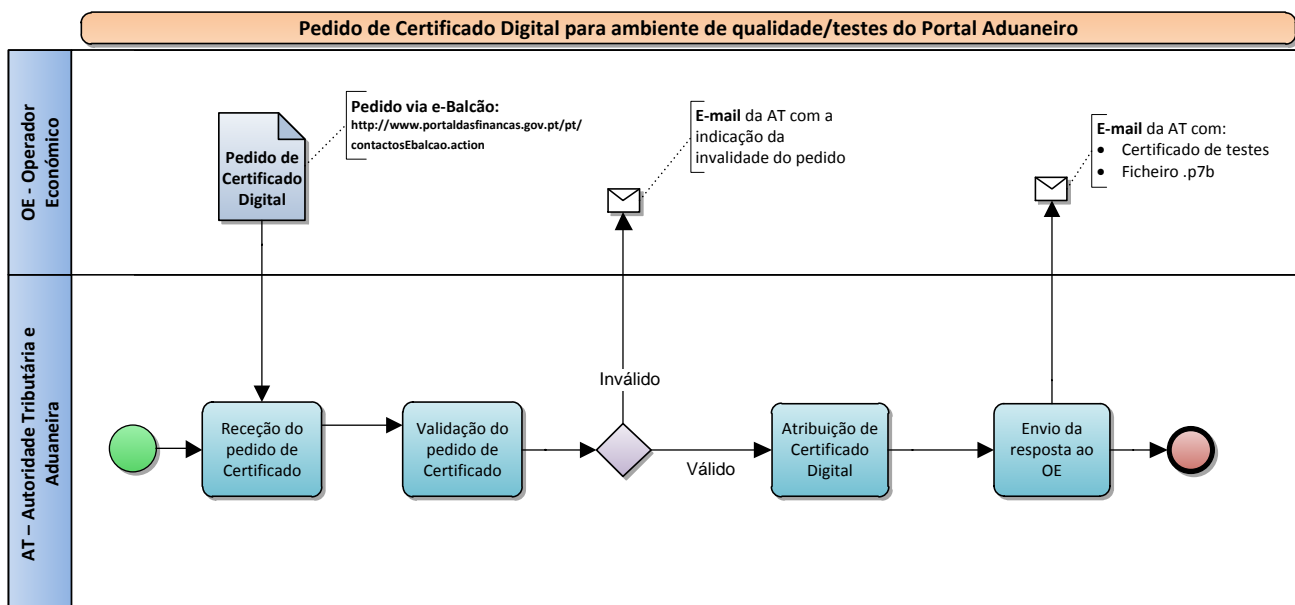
Pedido de Certificado Digital para ambiente de qualidade/testes do Portal Aduaneiro

OE - Operador Económico

Pedido de Certificado Digital

Pedido via e-Balcão:
http://www.portaldasfinancas.gov.pt/pt/contactosEbalcao.action

E-mail da AT com a indicação da invalidade do pedido

E-mail da AT com:
• Certificado de testes
• Ficheiro .p7b

AT – Autoridade Tributária e Aduaneira

Receção do pedido de Certificado

Validação do pedido de Certificado

Inválido

Válido

Atribuição de Certificado Digital

Envio da resposta ao OE